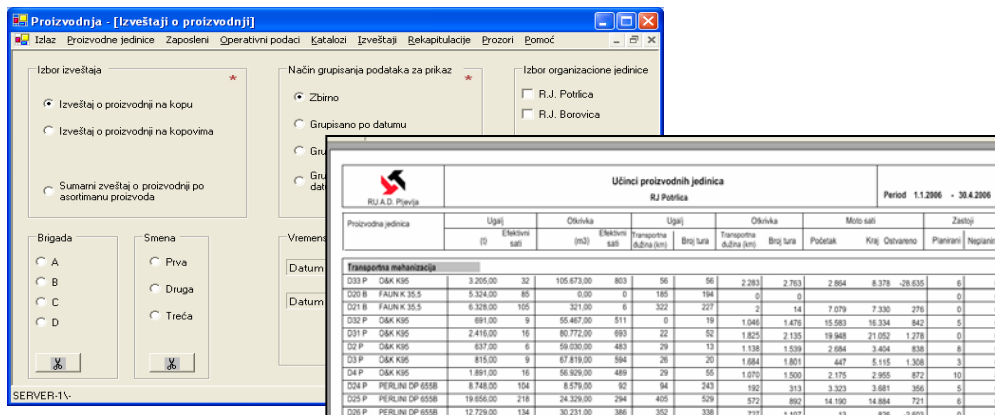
Proizvodnja - [Izveštaji o proizvodnji]

Izlaz Proizvodne jedinice Zaposleni Operativni podaci Katalozi Izveštaji Rekapitulacije Prozori Pomoć

Izbor izveštaja
*
Izveštaj o proizvodnji na kopu
Izveštaj o proizvodnji na kopovima
Sumarni zveštaj o proizvodnji po asortimanu proizvoda

Način grupisanja podataka za prikaz
*
Zbirno
Grupisano po datumu
Gru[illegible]
Gru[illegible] dat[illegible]

Izbor organizacione jedinice
R.J. Potrlica
R.J. Borovica

Brigada
A
B
C
D

Smena
Prva
Druga
Treća

Vremens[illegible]
Datum
Datum

SERVER-1\-

RU A.D. Pljevlja

Učinci proizvodnih jedinica
RJ Potrlica

Period 1.1.2006 - 30.4.2006

| Proizvodna jedinica | | Ugalj (t) | Efektivni sati | Otkrivka (m3) | Efektivni sati | Ugalj Transportna dužina (km) | Broj tura | Otkrivka Transportna dužina (km) | Broj tura | Moto sati Početak | Kraj | Ostvareno | Zastoji Planirani | Neplanir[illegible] |
|---|---|---|---|---|---|---|---|---|---|---|---|---|---|---|
| Transportna mehanizacija | | | | | | | | | | | | | | |
| D33 P | O&K K95 | 3.205,00 | 32 | 105.673,00 | 803 | 56 | 56 | 2.283 | 2.763 | 2.864 | 8.378 | -28.635 | 6 | |
| D20 B | FAUN K 35,5 | 5.324,00 | 85 | 0,00 | 0 | 185 | 194 | 0 | 0 | | | | | |
| D21 B | FAUN K 35,5 | 6.328,00 | 105 | 321,00 | 6 | 322 | 227 | 2 | 14 | 7.079 | 7.330 | 276 | 0 | |
| D32 P | O&K K95 | 691,00 | 9 | 55.467,00 | 511 | 0 | 19 | 1.046 | 1.476 | 15.583 | 16.334 | 842 | 5 | |
| D31 P | O&K K95 | 2.416,00 | 16 | 80.772,00 | 693 | 22 | 52 | 1.825 | 2.135 | 19.948 | 21.052 | 1.278 | 0 | |
| D2 P | O&K K95 | 637,00 | 6 | 59.030,00 | 483 | 29 | 13 | 1.138 | 1.539 | 2.684 | 3.404 | 838 | 8 | |
| D3 P | O&K K95 | 815,00 | 9 | 67.819,00 | 594 | 26 | 20 | 1.684 | 1.801 | 447 | 5.115 | 1.308 | 3 | |
| D4 P | O&K K95 | 1.891,00 | 16 | 56.929,00 | 489 | 29 | 55 | 1.070 | 1.500 | 2.175 | 2.955 | 872 | 10 | |
| D24 P | PERLINI DP 655B | 8.748,00 | 104 | 8.579,00 | 92 | 94 | 243 | 192 | 313 | 3.323 | 3.681 | 356 | 5 | |
| D25 P | PERLINI DP 655B | 19.656,00 | 218 | 24.329,00 | 294 | 405 | 529 | 572 | 892 | 14.190 | 14.884 | 721 | 6 | |
| D26 P | PERLINI DP 655B | 12.729,00 | 134 | 30.231,00 | 386 | 352 | 338 | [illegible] | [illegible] | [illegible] | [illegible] | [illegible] | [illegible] | |